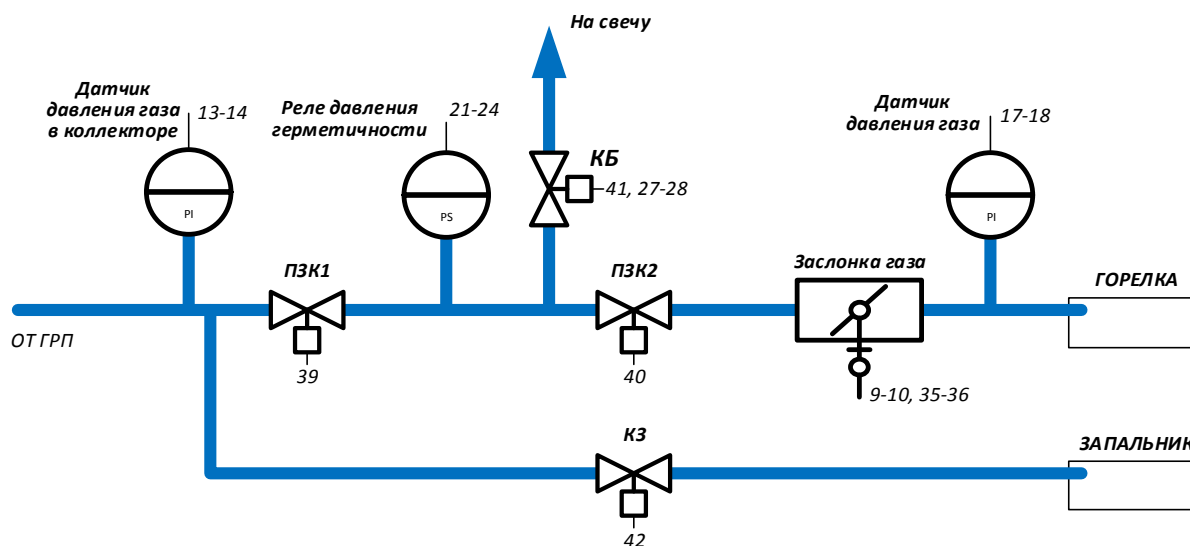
На свечу

Датчик давления газа в коллекторе 13-14

PI

Реле давления герметичности 21-24

PS

КБ

41, 27-28

Датчик давления газа 17-18

PI

ПЗК1

ПЗК2

Заслонка газа

ГОРЕЛКА

ОТ ГРП

39

40

9-10, 35-36

КЗ

ЗАПАЛЬНИК

42